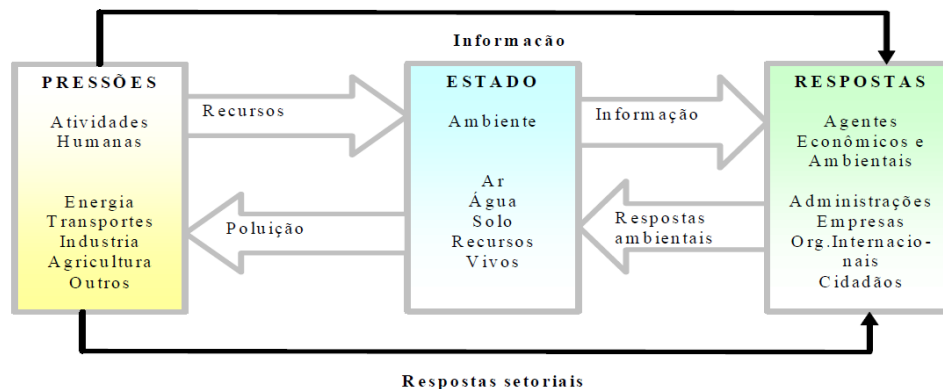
Informacão

PRESSÕES

Atividades
Humanas

Energia
Transportes
Industria
Agricultura
Outros

Recursos

Poluição

ESTADO

Ambiente

Ar
Água
Solo
Recursos
Vivos

Informação

Respostas
ambientais

RESPOSTAS

Agentes
Econômicos e
Ambientais

Administrações
Empresas
Org.Internacionais
Cidadãos

Respostas setoriais